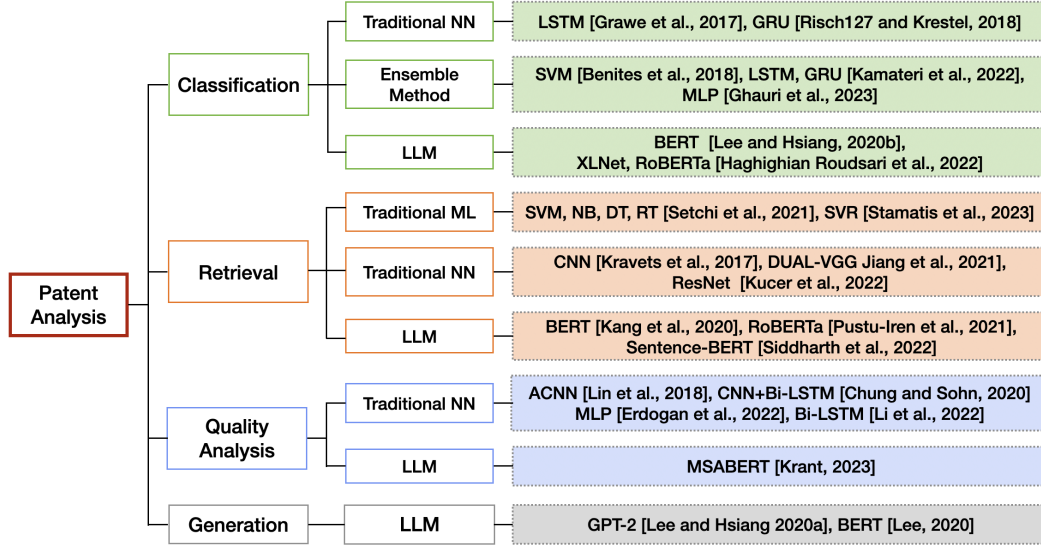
Patent Analysis

Classification

Traditional NN
LSTM [Grawe et al., 2017], GRU [Risch127 and Krestel, 2018]

Ensemble Method
SVM [Benites et al., 2018], LSTM, GRU [Kamateri et al., 2022], MLP [Ghauri et al., 2023]

LLM
BERT [Lee and Hsiang, 2020b], XLNet, RoBERTa [Haghighian Roudsari et al., 2022]

Retrieval

Traditional ML
SVM, NB, DT, RT [Setchi et al., 2021], SVR [Stamatis et al., 2023]

Traditional NN
CNN [Kravets et al., 2017], DUAL-VGG Jiang et al., 2021], ResNet [Kucer et al., 2022]

LLM
BERT [Kang et al., 2020], RoBERTa [Pustu-Iren et al., 2021], Sentence-BERT [Siddharth et al., 2022]

Quality Analysis

Traditional NN
ACNN [Lin et al., 2018], CNN+Bi-LSTM [Chung and Sohn, 2020] MLP [Erdogan et al., 2022], Bi-LSTM [Li et al., 2022]

LLM
MSABERT [Krant, 2023]

Generation

LLM
GPT-2 [Lee and Hsiang 2020a], BERT [Lee, 2020]